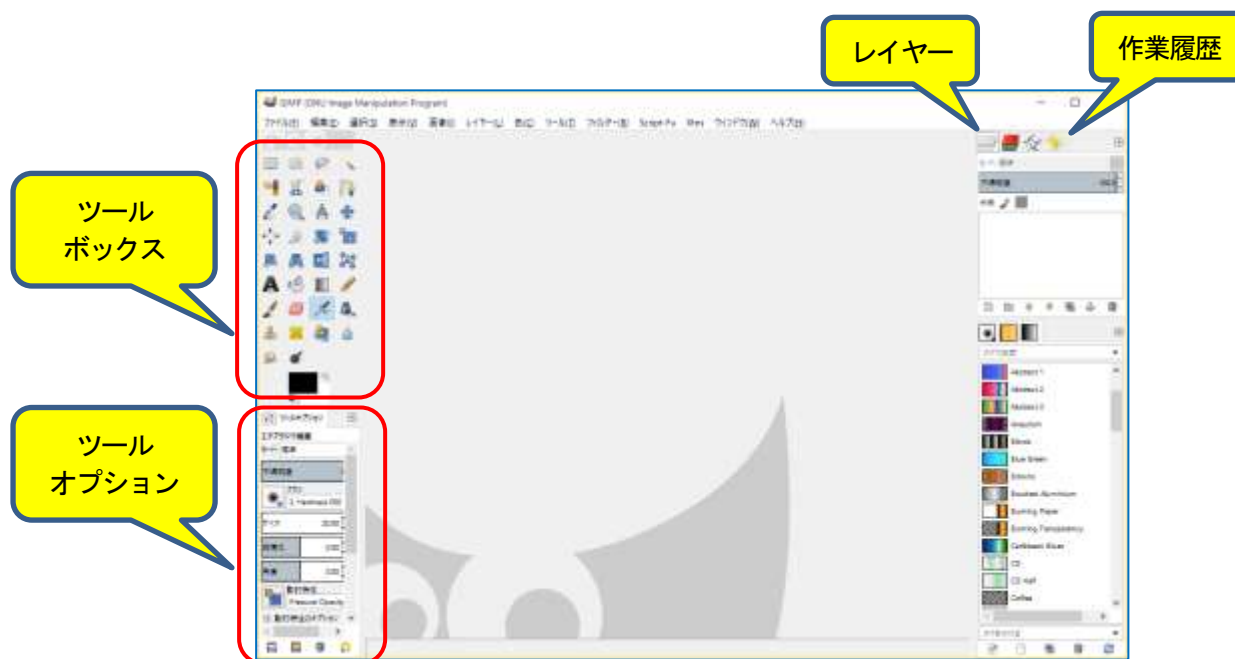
レイヤー

作業履歴

ツール
ボックス

ツール
オプション

GIMP (GNU Image Manipulation Program)

ファイル(F) 編集(E) 選択(S) 表示(V) 画像(I) レイヤー(L) 色(C) ツール(T) フィルター(R) Script-Fu Wex ウィンドウ(W) ヘルプ(H)

ツールオプション

エアブラシ描画

モード 標準

不透明度

ブラシ
2. Hardness 050

サイズ

縦横比

角度

動的特性
Pressure Opacity

動的特性オプション

Abstract 1
Abstract 2
Abstract 3
Aneurism
Blinds
Blue Green
Bright
Browned Aluminium
Burning Paper
Burning Transparency
Caribbean Blues
CD
CD Half
Coffee